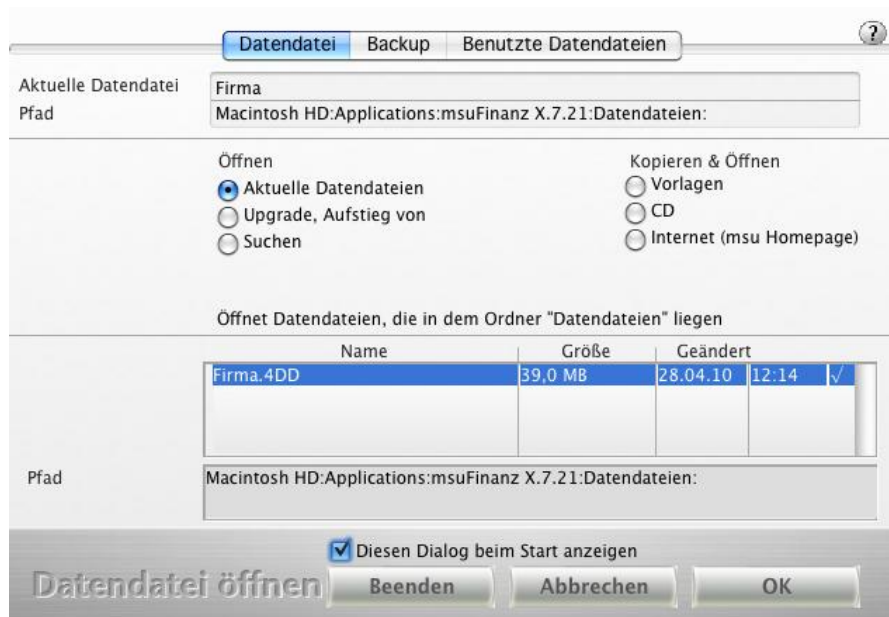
Datendatei | Backup | Benutzte Datendateien

?

Aktuelle Datendatei Firma
Pfad Macintosh HD:Applications:msuFinanz X.7.21:Datendateien:

Öffnen
Aktuelle Datendateien
Upgrade, Aufstieg von
Suchen

Kopieren & Öffnen
Vorlagen
CD
Internet (msu Homepage)

Öffnet Datendateien, die in dem Ordner "Datendateien" liegen

| Name | Größe | Geändert | | |
|---|---|---|---|---|
| Firma.4DD | 39,0 MB | 28.04.10 | 12:14 | √ |

Pfad Macintosh HD:Applications:msuFinanz X.7.21:Datendateien:

Diesen Dialog beim Start anzeigen

Datendatei öffnen Beenden Abbrechen OK